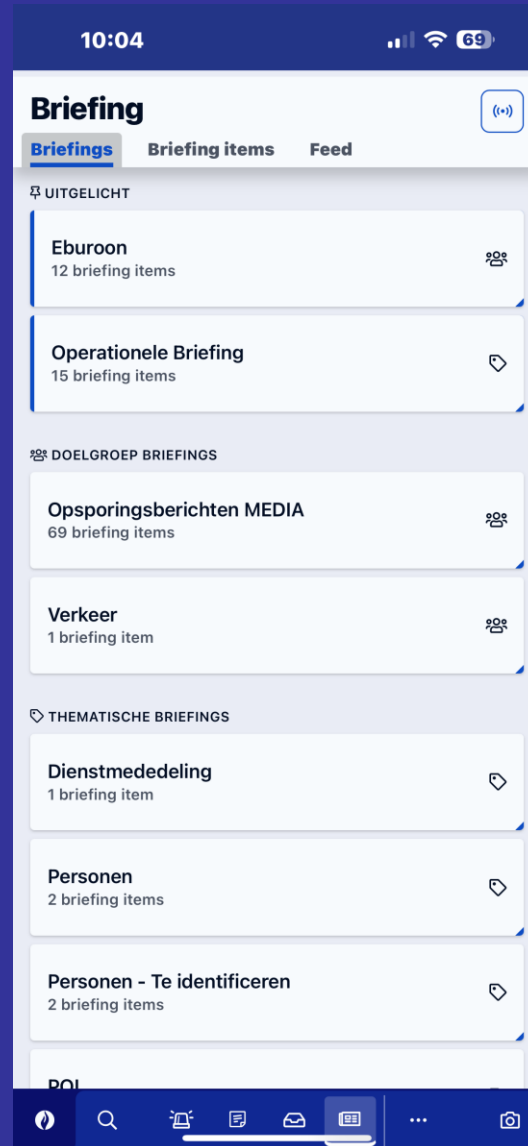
10:04

69

Briefing

Briefings Briefing items Feed

UITGELICHT

Eburoon
12 briefing items

Operationele Briefing
15 briefing items

DOELGROEP BRIEFINGS

Opsporingsberichten MEDIA
69 briefing items

Verkeer
1 briefing item

THEMATISCHE BRIEFINGS

Dienstmededeling
1 briefing item

Personen
2 briefing items

Personen - Te identificeren
2 briefing items

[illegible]